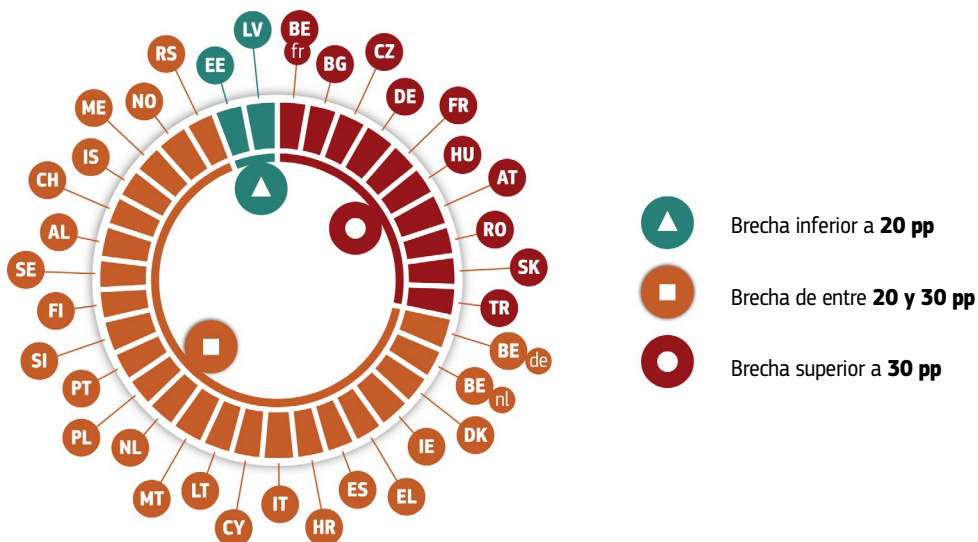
LV
BE fr
BG
CZ
DE
FR
HU
AT
RO
SK
TR
BE de
BE nl
DK
IE
EL
ES
HR
IT
CY
LT
MT
NL
PL
PT
SI
FI
SE
AL
CH
IS
ME
NO
RS
EE

Brecha inferior a **20 pp**

Brecha de entre **20 y 30 pp**

Brecha superior a **30 pp**